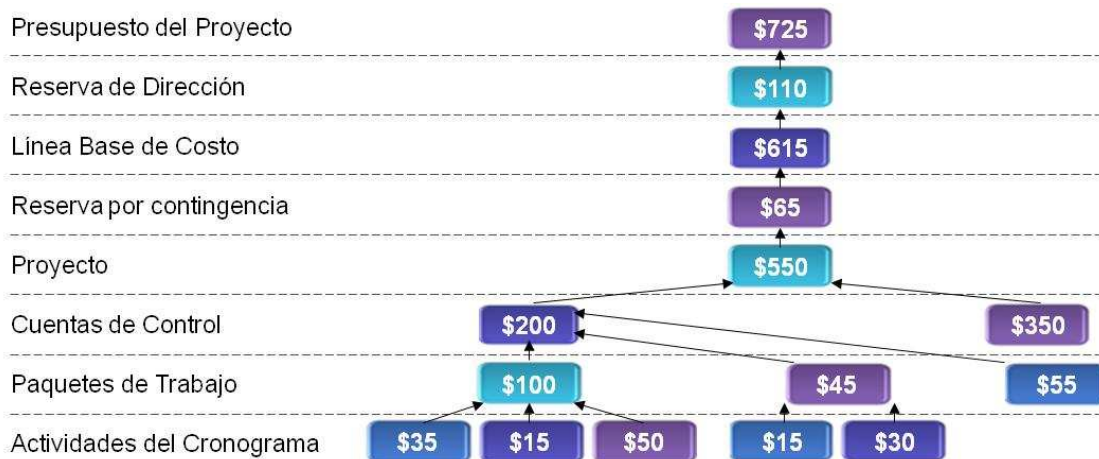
Presupuesto del Proyecto $725

Reserva de Dirección $110

Línea Base de Costo $615

Reserva por contingencia $65

Proyecto $550

Cuentas de Control $200 $350

Paquetes de Trabajo $100 $45 $55

Actividades del Cronograma $35 $15 $50 $15 $30